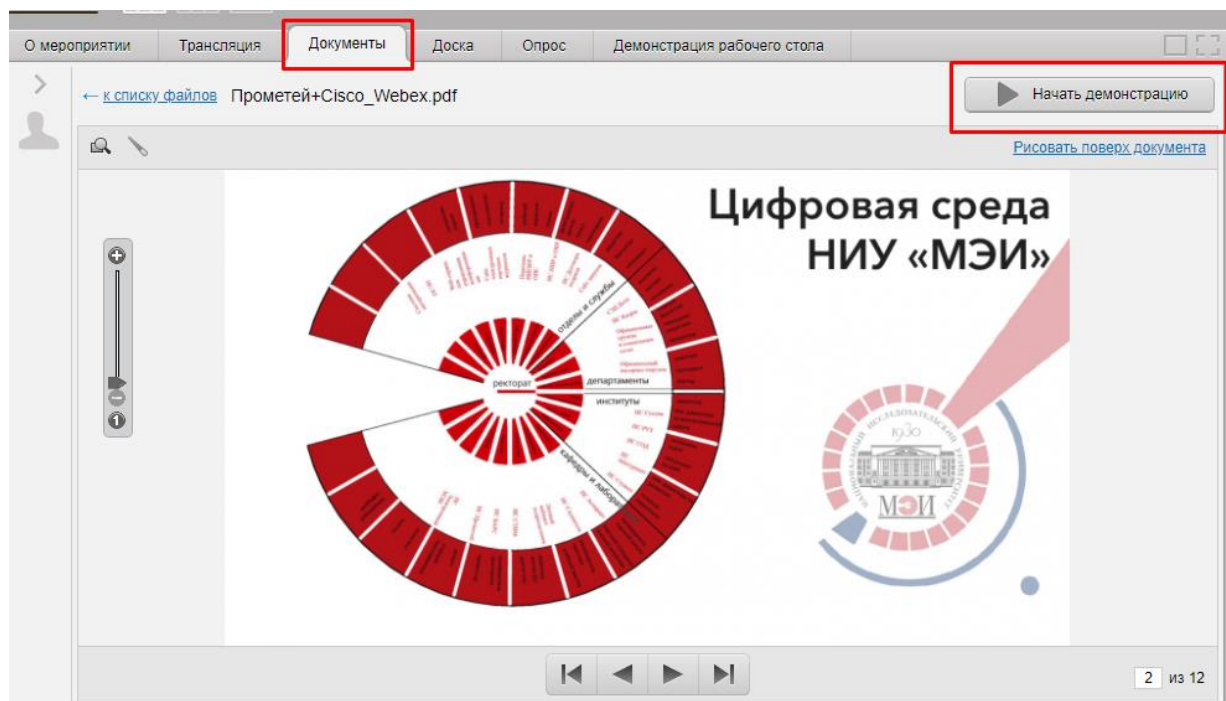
О мероприятии | Трансляция | Документы | Доска | Опрос | Демонстрация рабочего стола

← к списку файлов Прометей+Cisco_Webex.pdf

Начать демонстрацию

Рисовать поверх документа

Цифровая среда НИУ «МЭИ»

отделы и службы

ректорат

департаменты

институты

кафедры и лаборатории

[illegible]

1930

МЭИ

2 из 12